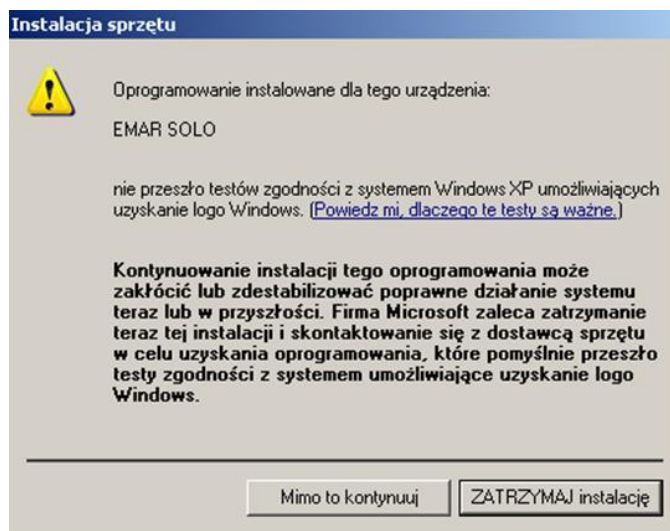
Instalacja sprzętu

Oprogramowanie instalowane dla tego urządzenia:

EMAR SOLO

nie przeszło testów zgodności z systemem Windows XP umożliwiających uzyskanie logo Windows. (Powiedz mi, dlaczego te testy są ważne.)

Kontynuowanie instalacji tego oprogramowania może zakłócić lub zdestabilizować poprawne działanie systemu teraz lub w przyszłości. Firma Microsoft zaleca zatrzymanie teraz tej instalacji i skontaktowanie się z dostawcą sprzętu w celu uzyskania oprogramowania, które pomyślnie przeszło testy zgodności z systemem umożliwiające uzyskanie logo Windows.

Mimo to kontynuuj

ZATRZYMAJ instalację